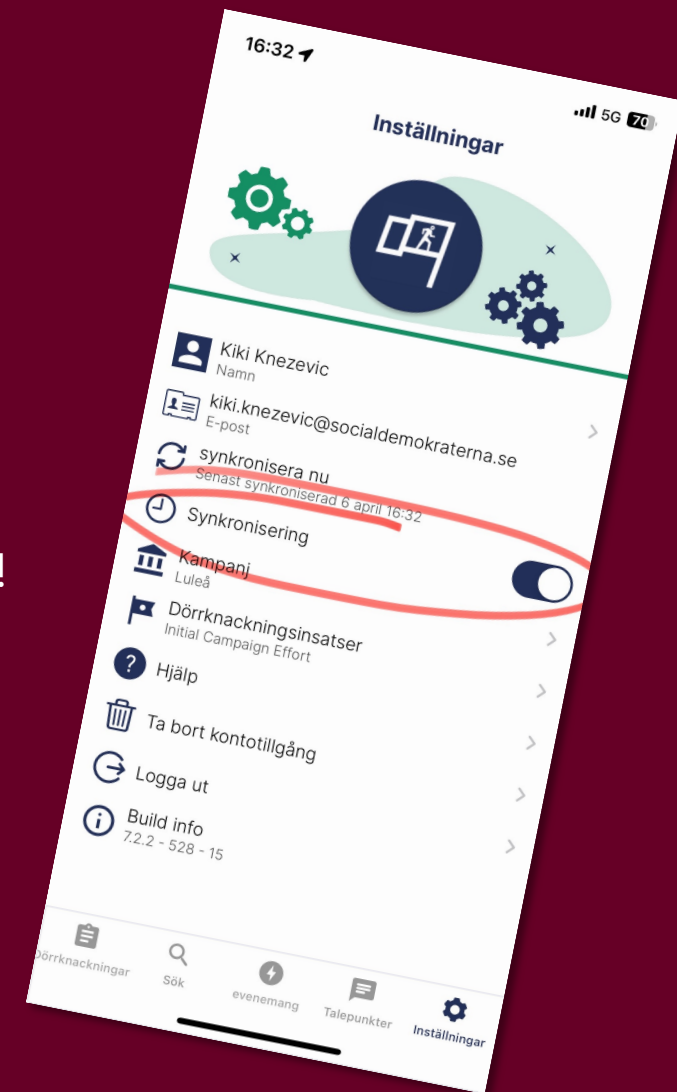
16:32

5G 70

Inställningar

Kiki Knezevic
Namn

kiki.knezevic@socialdemokraterna.se
E-post

synkronisera nu
Senast synkroniserad 6 april 16:32

Synkronisering

Kampanj
Luleå

Dörrknackningsinsatser
Initial Campaign Effort

Hjälp

Ta bort kontotillgång

Logga ut

Build info
7.2.2 - 528 - 15

Dörrknackningar
Sök
evenemang
Talepunkter
Inställningar

!